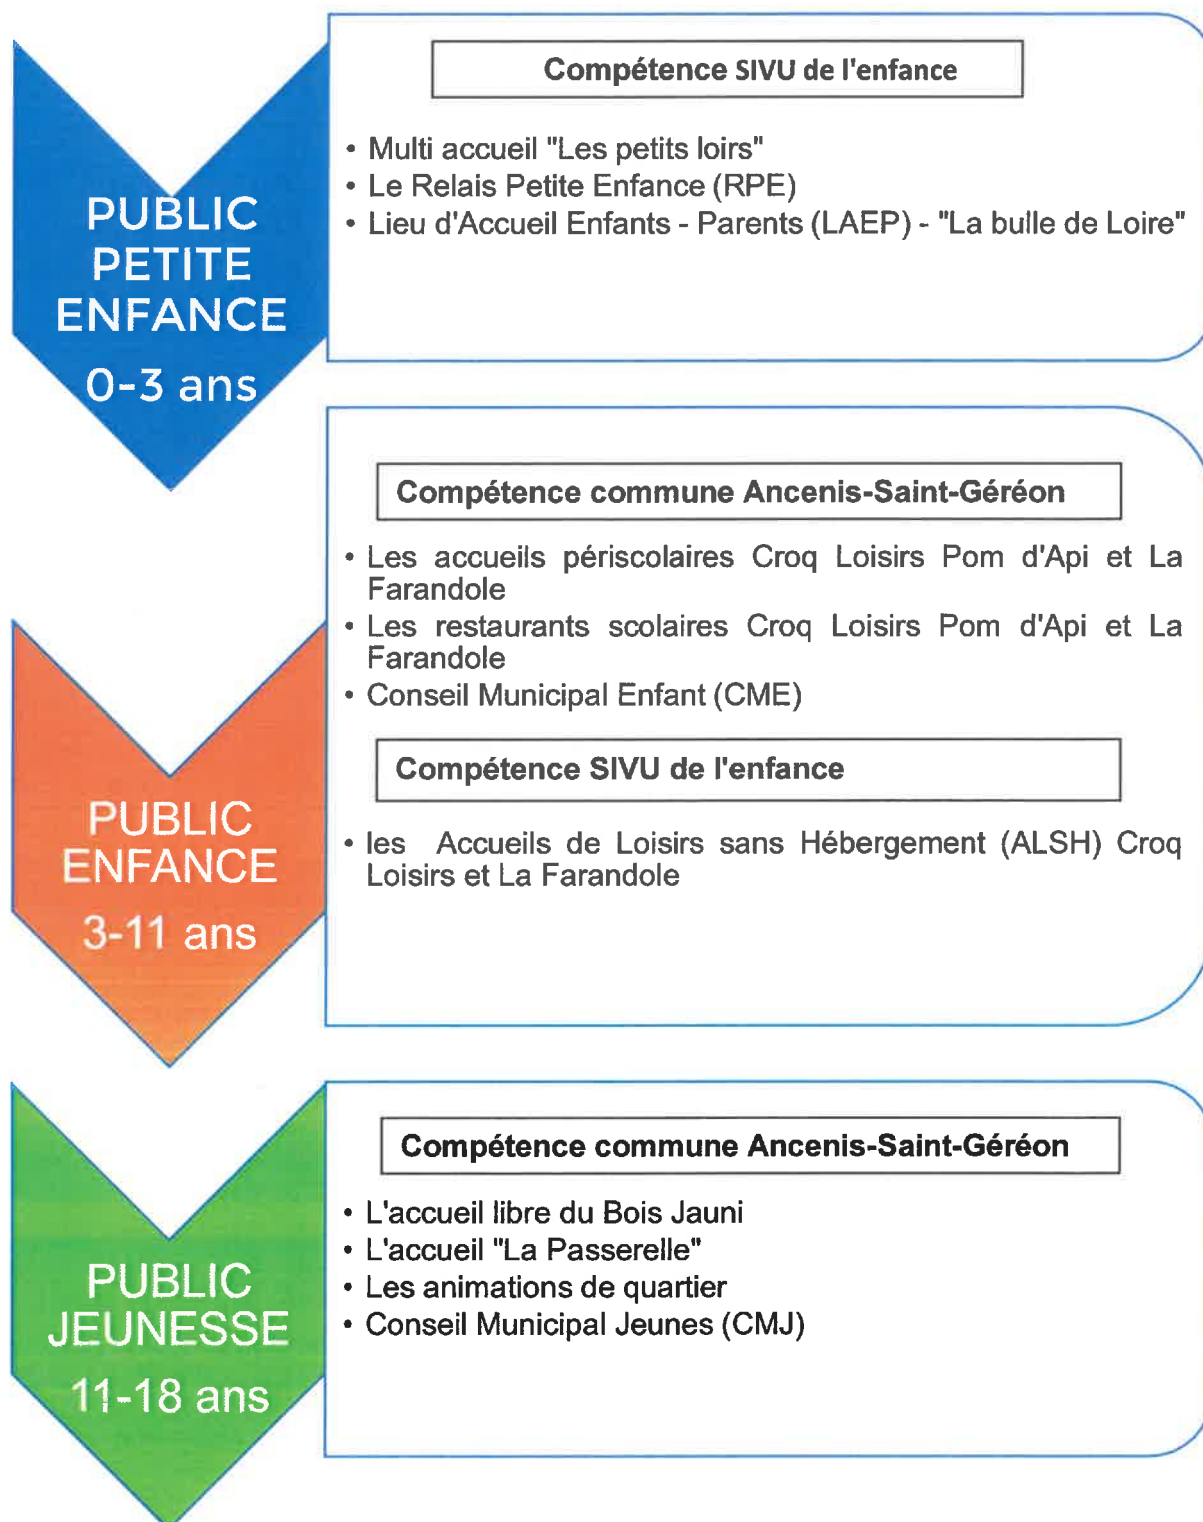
PUBLIC PETITE ENFANCE
0-3 ans

Compétence SIVU de l'enfance

- Multi accueil "Les petits loirs"
- Le Relais Petite Enfance (RPE)
- Lieu d'Accueil Enfants - Parents (LAEP) - "La bulle de Loire"

PUBLIC ENFANCE
3-11 ans

Compétence commune Ancenis-Saint-Géréon

- Les accueils périscolaires Croq Loisirs Pom d'Api et La Farandole
- Les restaurants scolaires Croq Loisirs Pom d'Api et La Farandole
- Conseil Municipal Enfant (CME)

Compétence SIVU de l'enfance

- les Accueils de Loisirs sans Hébergement (ALSH) Croq Loisirs et La Farandole

PUBLIC JEUNESSE
11-18 ans

Compétence commune Ancenis-Saint-Géréon

- L'accueil libre du Bois Jauni
- L'accueil "La Passerelle"
- Les animations de quartier
- Conseil Municipal Jeunes (CMJ)